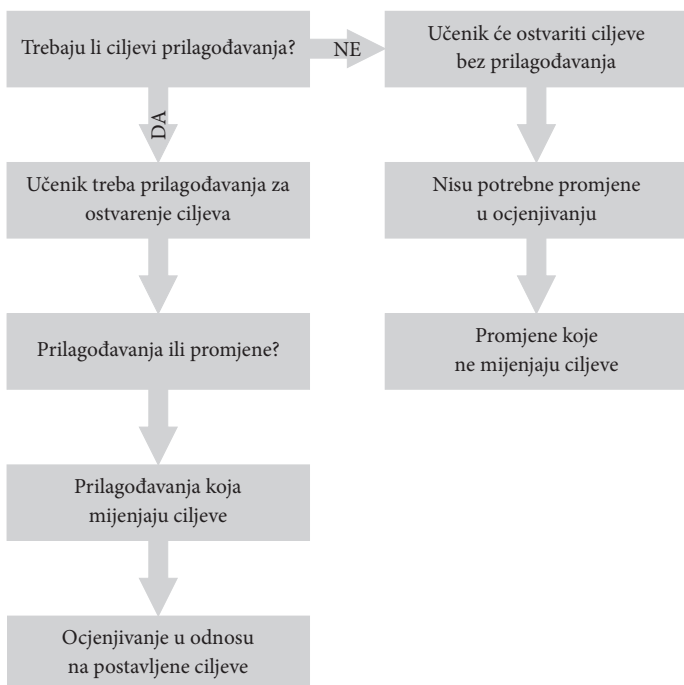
Trebaju li ciljevi prilagođavanja?

NE

Učenik će ostvariti ciljeve bez prilagođavanja

DA

Učenik treba prilagođavanja za ostvarenje ciljeva

Nisu potrebne promjene u ocjenjivanju

Prilagođavanja ili promjene?

Promjene koje ne mijenjaju ciljeve

Prilagođavanja koja mijenjaju ciljeve

Ocjenjivanje u odnosu na postavljene ciljeve